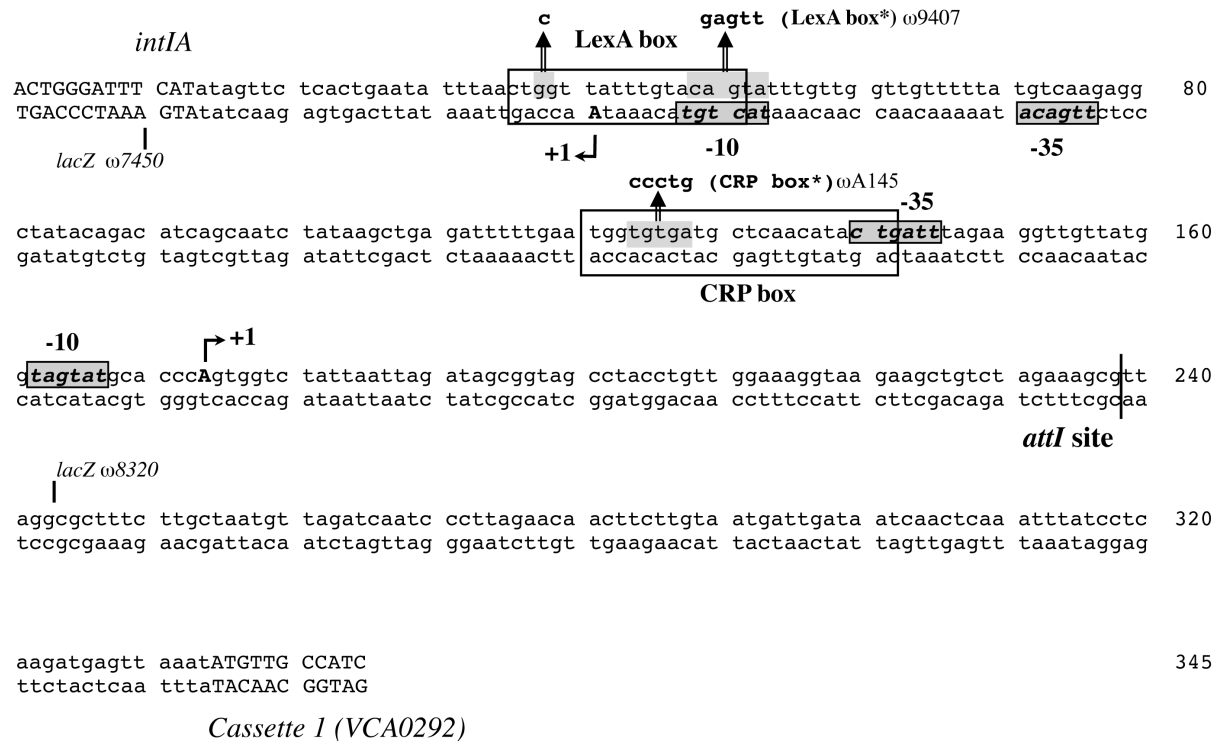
c gagtt (LexA box*) ω9407

intIA LexA box

ACTGGGATTT CATatagttc tcactgaata tttaactggt tatttgtaca gtatttgttg gttgttttta tgtcaagagg 80
TGACCCTAAA GTAtatcaag agtgacttat aaattgacca Ataaacatgt catlaaacaac caacaaaaat acagttctcc

lacZ ω7450 +1 -10 -35

ccctg (CRP box*) ωA145
-35
ctatacagac atcagcaatc tataagctga gatttttgaa tggtgtgatg ctcaacatac tgatttagaa ggttgttatg 160
gatatgtctg tagtcgttag atattcgact ctaaaaactt accacactac gagttgtatg actaaatctt ccaacaatac

CRP box

-10 +1
gtagtatgca cccAgtggtc tattaattag atagcggtag cctacctgtt ggaaaggtaa gaagctgtct agaaagcgtt 240
catcatacgt gggtcaccag ataattaatc tatcgccatc ggatggacaa cctttccatt cttcgacaga tctttcgcaa

attI site

lacZ ω8320
aggcgctttc ttgctaatgt tagatcaatc ccttagaaca acttcttgta atgattgata atcaactcaa atttatcctc 320
tccgcgaaag aacgattaca atctagttag ggaatcttgt tgaagaacat tactaactat tagttgagtt taaataggag

aagatgagtt aaatATGTTG CCATC 345
ttctactcaa tttaTACAAC GGTAG

Cassette 1 (VCA0292)